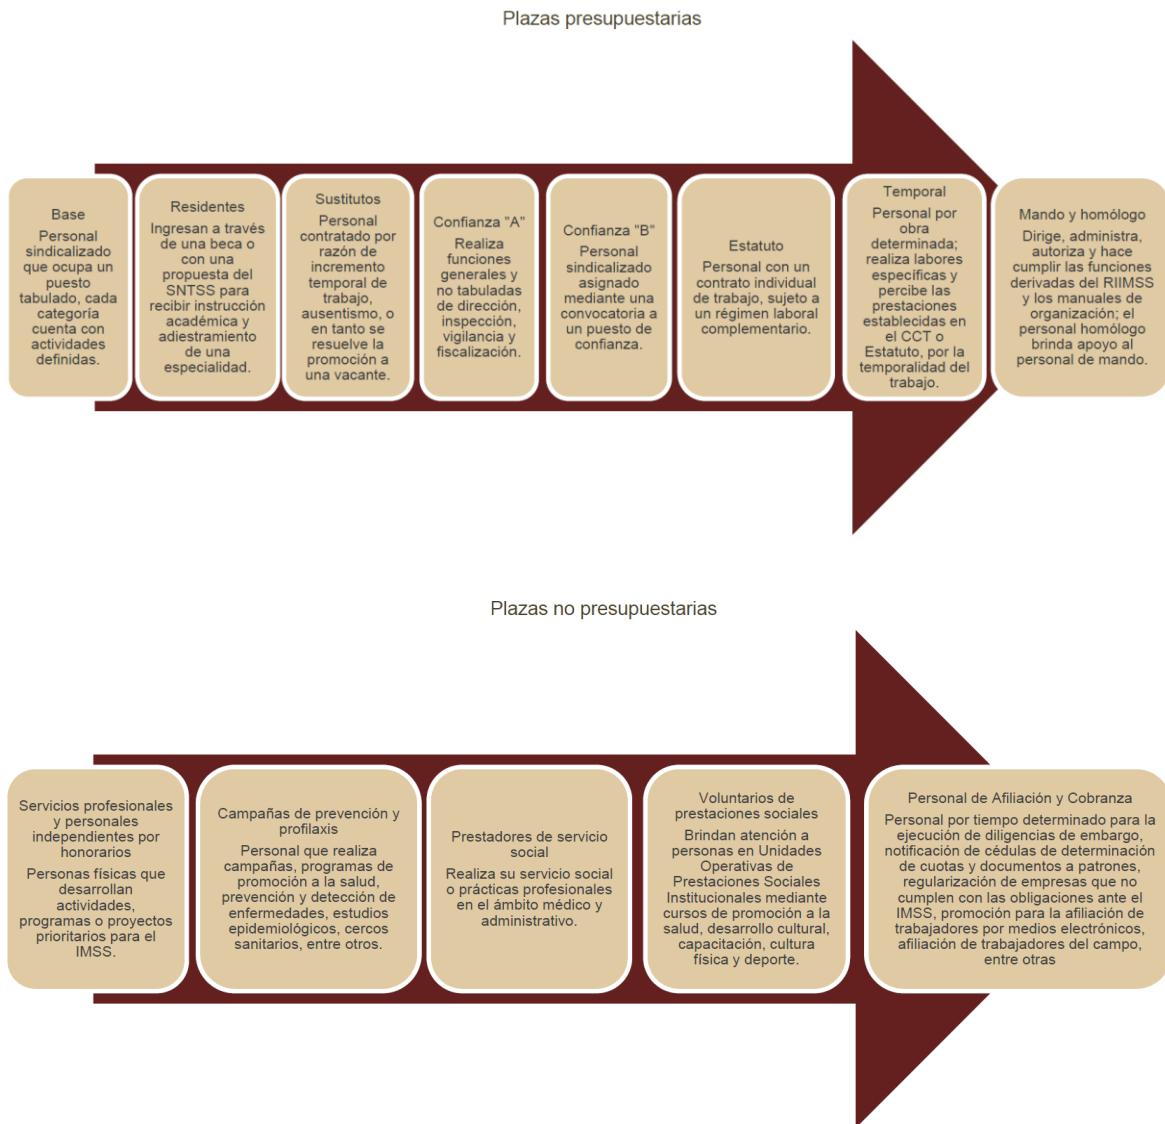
Plazas presupuestarias

Base
Personal sindicalizado que ocupa un puesto tabulado, cada categoría cuenta con actividades definidas.

Residentes
Ingresan a través de una beca o con una propuesta del SNTSS para recibir instrucción académica y adiestramiento de una especialidad.

Sustitutos
Personal contratado por razón de incremento temporal de trabajo, ausentismo, o en tanto se resuelve la promoción a una vacante.

Confianza "A"
Realiza funciones generales y no tabuladas de dirección, inspección, vigilancia y fiscalización.

Confianza "B"
Personal sindicalizado asignado mediante una convocatoria a un puesto de confianza.

Estatuto
Personal con un contrato individual de trabajo, sujeto a un régimen laboral complementario.

Temporal
Personal por obra determinada; realiza labores específicas y percibe las prestaciones establecidas en el CCT o Estatuto, por la temporalidad del trabajo.

Mando y homólogo
Dirige, administra, autoriza y hace cumplir las funciones derivadas del RIIMSS y los manuales de organización; el personal homólogo brinda apoyo al personal de mando.

Plazas no presupuestarias

Servicios profesionales y personales independientes por honorarios
Personas físicas que desarrollan actividades, programas o proyectos prioritarios para el IMSS.

Campañas de prevención y profilaxis
Personal que realiza campañas, programas de promoción a la salud, prevención y detección de enfermedades, estudios epidemiológicos, cercos sanitarios, entre otros.

Prestadores de servicio social
Realiza su servicio social o prácticas profesionales en el ámbito médico y administrativo.

Voluntarios de prestaciones sociales
Brindan atención a personas en Unidades Operativas de Prestaciones Sociales Institucionales mediante cursos de promoción a la salud, desarrollo cultural, capacitación, cultura física y deporte.

Personal de Afiliación y Cobranza
Personal por tiempo determinado para la ejecución de diligencias de embargo, notificación de cédulas de determinación de cuotas y documentos a patrones, regularización de empresas que no cumplen con las obligaciones ante el IMSS, promoción para la afiliación de trabajadores por medios electrónicos, afiliación de trabajadores del campo, entre otras